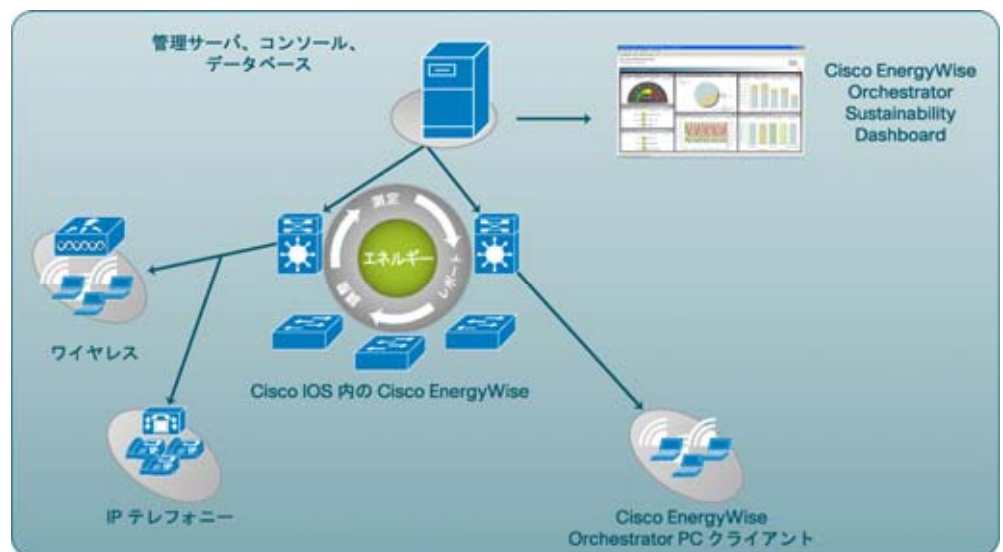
管理サーバ、コンソール、
データベース

Cisco EnergyWise Orchestrator Sustainability Dashboard

測定

エネルギー

レポート

管理

ワイヤレス

Cisco IOS 内の Cisco EnergyWise

IP テレフォニー

Cisco EnergyWise Orchestrator PC クライアント